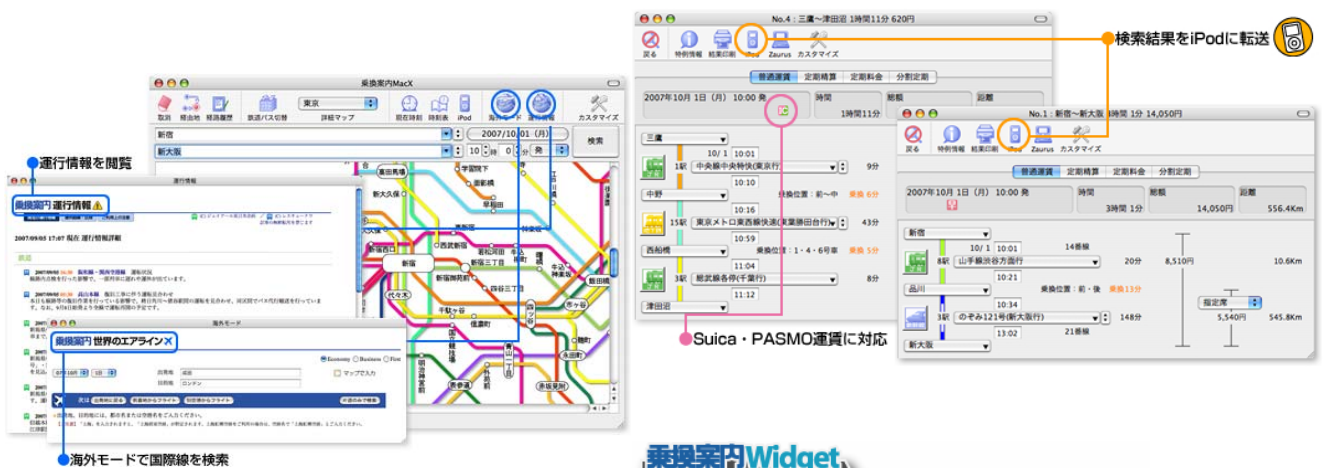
乗換案内MacX

取消 経由地 経路履歴 運賃/パス切替 詳細マップ 現在時刻 時刻表 iPod 海外モード 運行情報 カスタマイズ

東京

新宿

新大阪

2007/10/01 (月)

10 0 発

検索

運行情報を閲覧

乗換案内 運行情報

2007/09/05 17:07 現在 運行情報詳細

鉄道

海外モード

乗換案内 世界のエアライン

Economy Business First

出発地 成田

到着地 ロンドン

マップで入力

海外モードで国際線を検索

東高円寺 学習院下 高田馬場 早稲田 新大久保 西早稲田 新宿 西新宿 新宿御苑前 代々木 千駄ヶ谷 信濃町 四ツ谷 市ヶ谷 飯田橋 表参道 青山一丁目 永田町 赤坂見附 牛込柳町 牛込神楽坂 江戸川橋 後楽園 国会議事堂前 溜池山王

No.4：三鷹～津田沼 1時間11分 620円

戻る 特例情報 結果印刷 iPod Zaurus カスタマイズ

普通運賃 定期精算 定期料金 分割定期

2007年10月1日（月） 10:00 発

時間 1時間11分

総額

距離

三鷹

10/ 1 10:01

1駅 中央線中央特快(東京行)

9分

10:10

中野

10:16

乗換位置：前・中 乗換 6分

15駅 東京メトロ東西線快速(東葉勝田台行)

43分

10:59

西船橋

乗換位置：1・4・6号車 乗換 5分

11:04

3駅 総武線各停(千葉行)

8分

11:12

津田沼

Suica・PASMO運賃に対応

検索結果をiPodに転送

No.1：新宿～新大阪 3時間1分 14,050円

戻る 特例情報 結果印刷 iPod Zaurus カスタマイズ

普通運賃 定期精算 定期料金 分割定期

2007年10月1日（月） 10:00 発

時間 3時間1分

総額 14,050円

距離 556.4Km

新宿

10/ 1 10:01

14番線

8駅 山手線渋谷方面行

20分

8,510円

10.6Km

10:21

品川

乗換位置：前・後 乗換 13分

10:34

指定席

1駅 のぞみ121号(新大阪行)

148分

5,540円

545.8Km

13:02

21番線

新大阪

乗換案内Widget